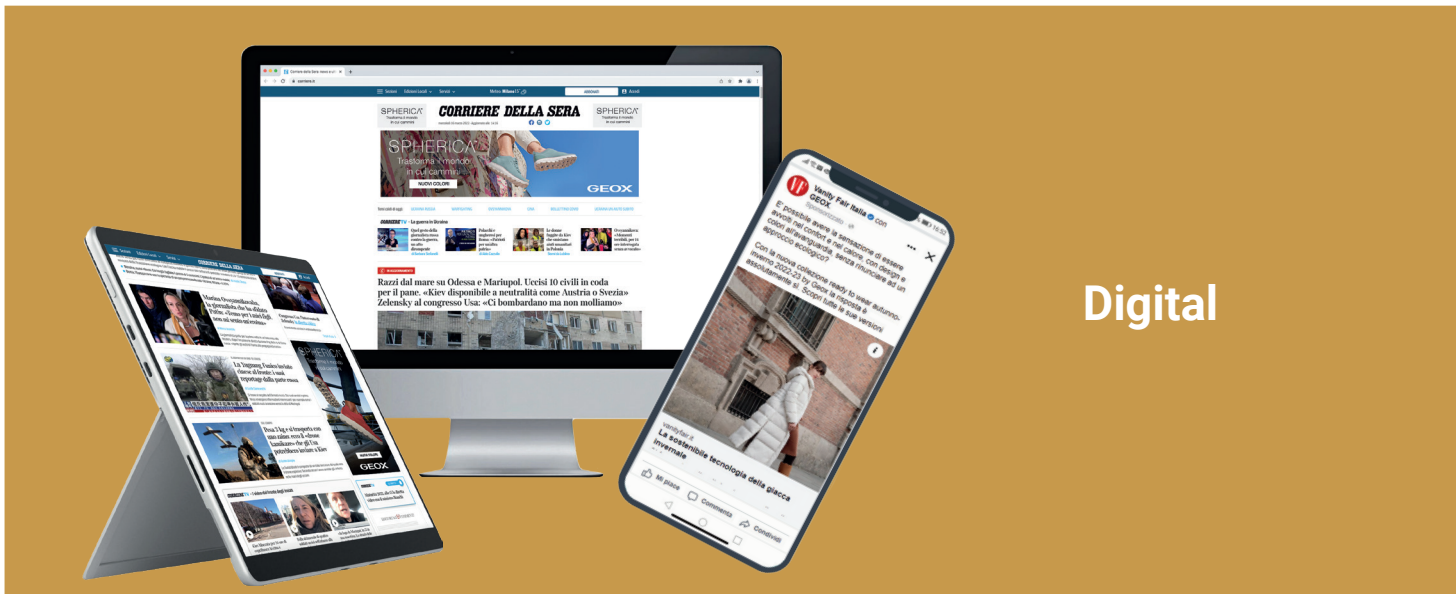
CORRIERE DELLA SERA

SPHERICA

Trasforma il mondo in cui cammini

NUOVI COLORI

GEOX

Razzi dal mare su Odessa e Mariupol. Uccisi 10 civili in coda per il pane. «Kiev disponibile a neutralità come Austria o Svezia» Zelensky al congresso Usa: «Ci bombardano ma non molliamo»

Vanity Fair Italia con GEOX

E' possibile avere la sensazione di essere avvolti nel comfort e nel calore, con design e colori all'avanguardia, senza rinunciare ad un approccio ecologico?

Con la nuova collezione ready to wear autunno-inverno 2022-23 by Geox la risposta è assolutamente sì. Scopri tutte le sue versioni

La sostenibile tecnologia della giacca invernale

Mi piace

Commenta

Condividi

Digital